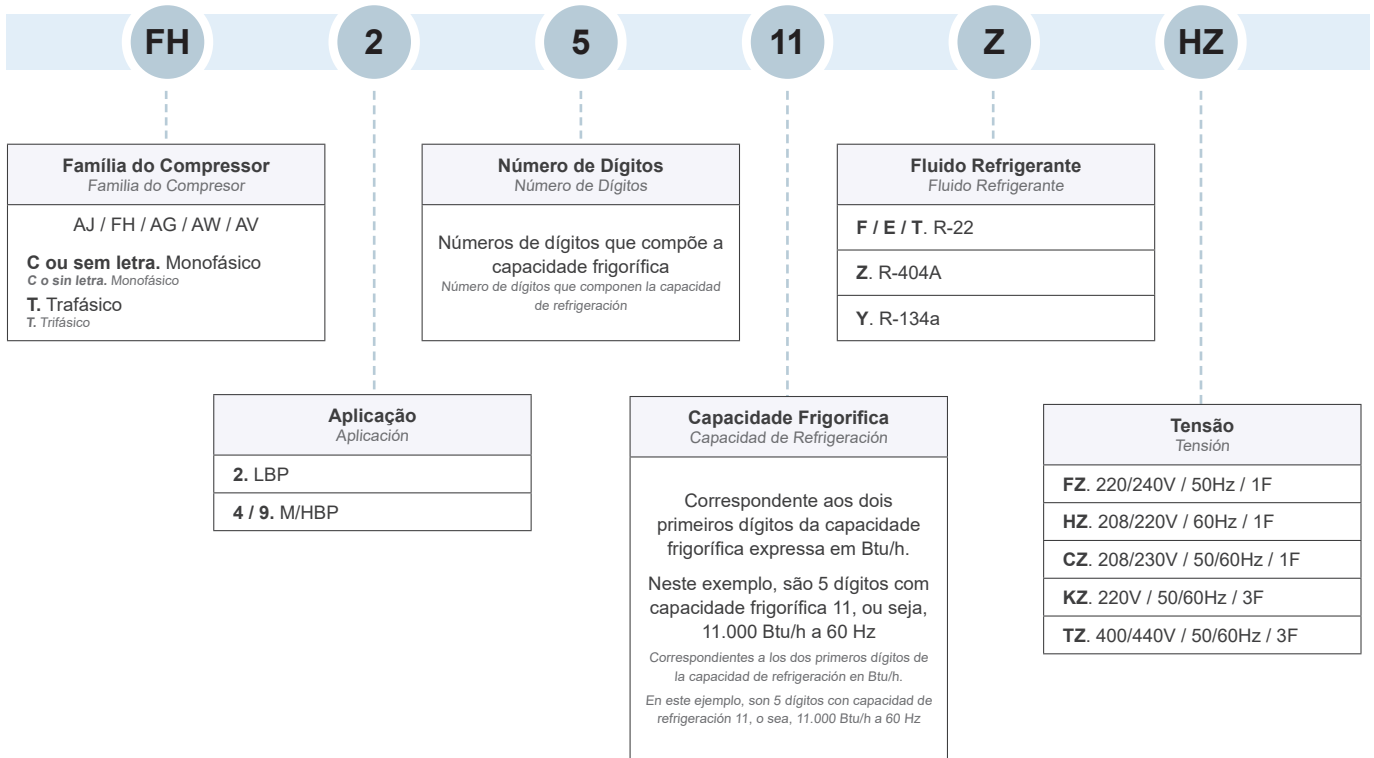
FH 2 5 11 Z HZ

**Família do Compressor**
*Familia do Compresor*

AJ / FH / AG / AW / AV

**C ou sem letra.** Monofásico
*C o sin letra. Monofásico*

**T.** Trafásico
*T. Trifásico*

**Número de Dígitos**
*Número de Dígitos*

Números de dígitos que compõe a capacidade frigorífica
*Número de dígitos que componen la capacidad de refrigeración*

**Fluido Refrigerante**
*Fluido Refrigerante*

**F / E / T**. R-22

**Z**. R-404A

**Y**. R-134a

**Aplicação**
*Aplicación*

**2.** LBP

**4 / 9.** M/HBP

**Capacidade Frigorifica**
*Capacidad de Refrigeración*

Correspondente aos dois primeiros dígitos da capacidade frigorífica expressa em Btu/h.

Neste exemplo, são 5 dígitos com capacidade frigorífica 11, ou seja, 11.000 Btu/h a 60 Hz

*Correspondientes a los dos primeros dígitos de la capacidad de refrigeración en Btu/h.*

*En este ejemplo, son 5 dígitos con capacidad de refrigeración 11, o sea, 11.000 Btu/h a 60 Hz*

**Tensão**
*Tensión*

**FZ**. 220/240V / 50Hz / 1F

**HZ**. 208/220V / 60Hz / 1F

**CZ**. 208/230V / 50/60Hz / 1F

**KZ**. 220V / 50/60Hz / 3F

**TZ**. 400/440V / 50/60Hz / 3F